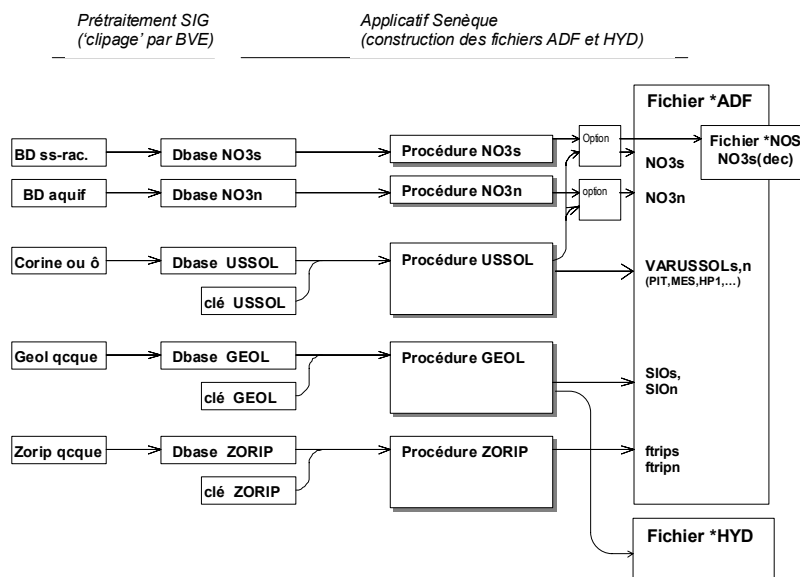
Prétraitement SIG
('clipage' par BVE)

Applicatif Senèque
(construction des fichiers ADF et HYD)

Fichier *ADF

BD ss-rac.
Dbase NO3s
Procédure NO3s
Option
NO3s
Fichier *NOS
NO3s(dec)

BD aquif
Dbase NO3n
Procédure NO3n
option
NO3n

Corine ou ô
Dbase USSOL
clé USSOL
Procédure USSOL
VARUSSOLs,n
(PIT,MES,HP1,...)

Geol qcque
Dbase GEOL
clé GEOL
Procédure GEOL
SIOs,
SIOn

Zorip qcque
Dbase ZORIP
clé ZORIP
Procédure ZORIP
ftrips
ftripn

Fichier *HYD